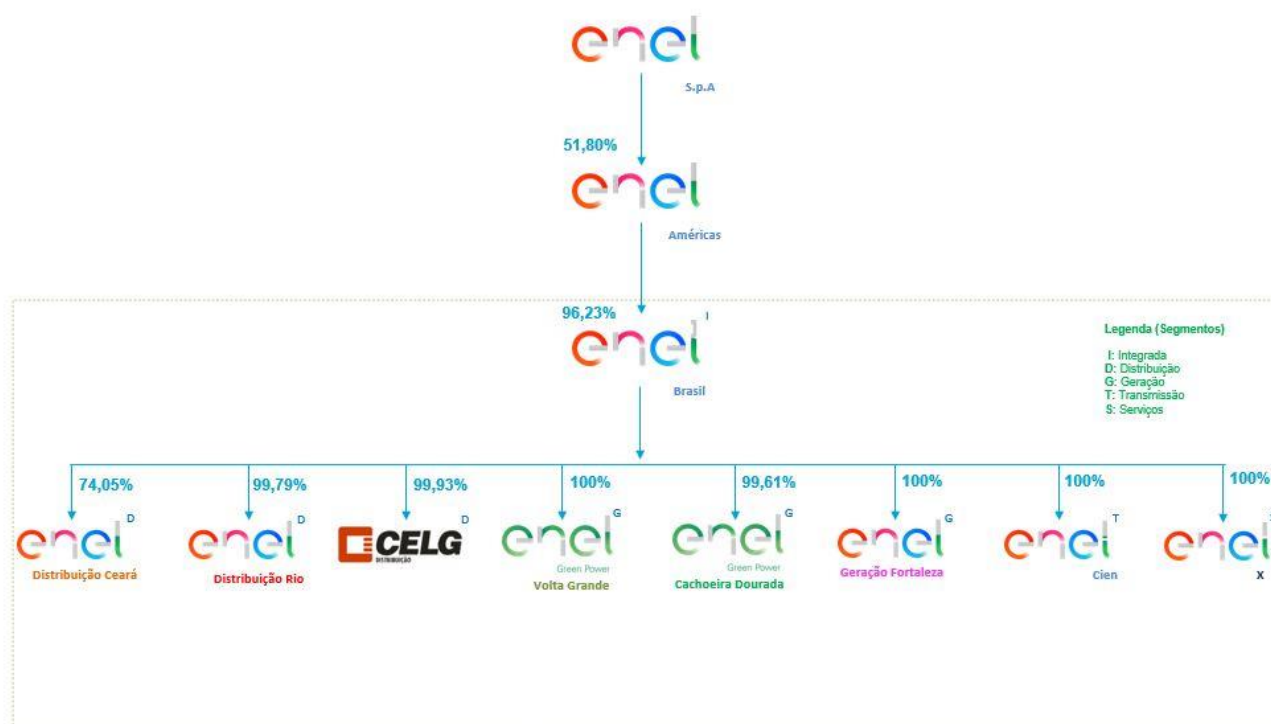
enel
S.p.A

51,80%

enel
Américas

96,23%

enel I
Brasil

Legenda (Segmentos)
I: Integrada
D: Distribuição
G: Geração
T: Transmissão
S: Serviços

74,05%
enel D
Distribuição Ceará

99,79%
enel D
Distribuição Rio

99,93%
CELG D
DISTRIBUIÇÃO

100%
enel G
Green Power
Volta Grande

99,61%
enel G
Green Power
Cachoeira Dourada

100%
enel G
Geração Fortaleza

100%
enel T
Cien

100%
enel
X